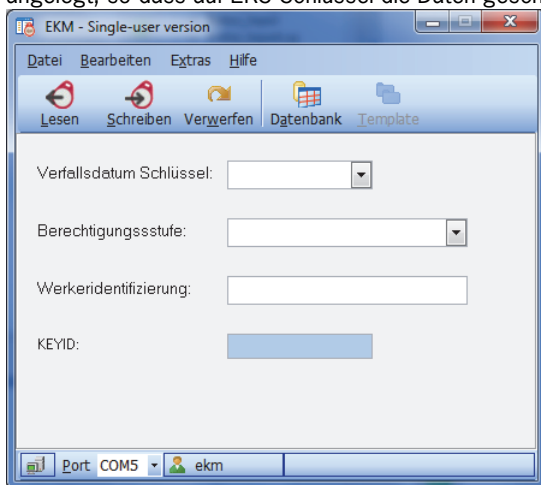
angelegt, so dass auf EKS-Schlüssel die Daten gesch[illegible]

EKM - Single-user version

Datei Bearbeiten Extras Hilfe

Lesen Schreiben Verwerfen Datenbank Template

Verfallsdatum Schlüssel:

Berechtigungsstufe:

Werkeridentifizierung:

KEYID:

Port COM5 ekm